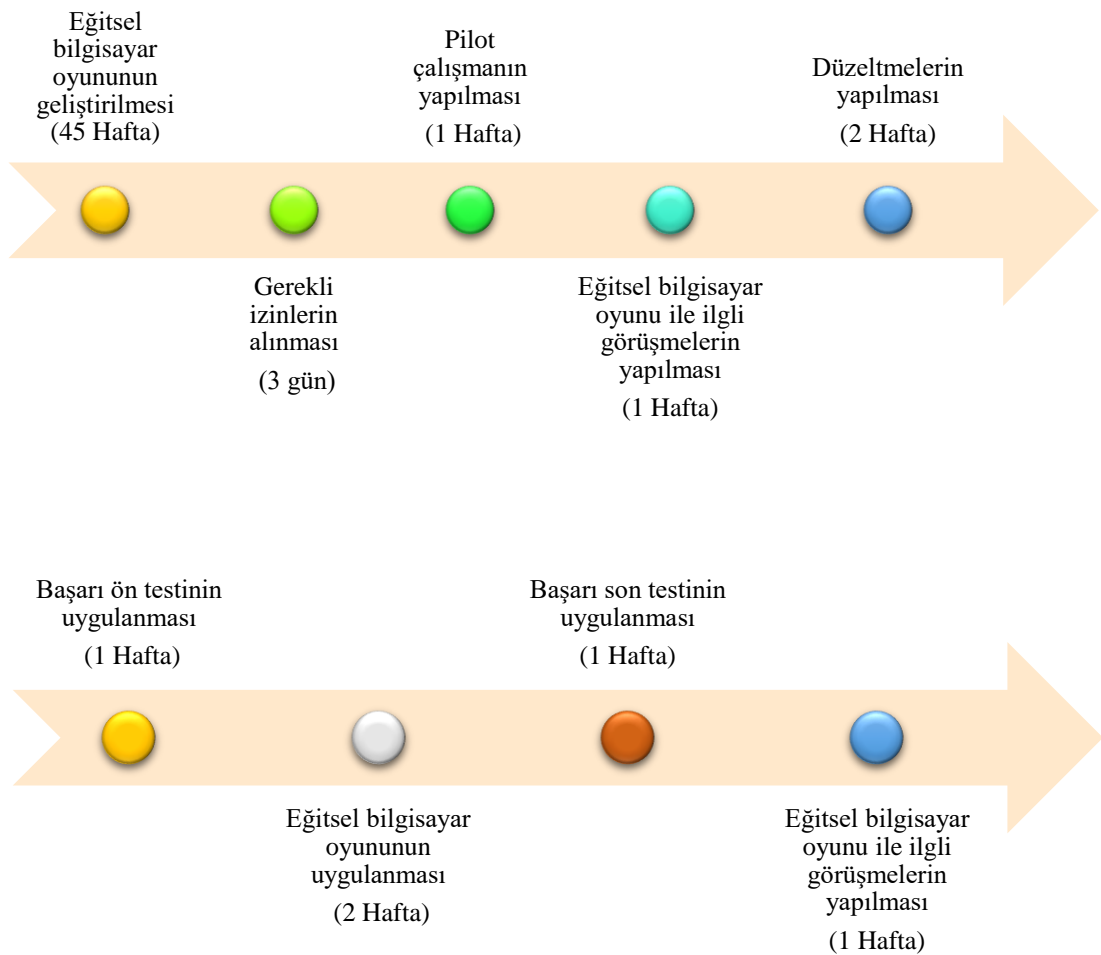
Eğitsel bilgisayar oyununun geliştirilmesi (45 Hafta)

Gerekli izinlerin alınması

(3 gün)

Pilot çalışmanın yapılması

(1 Hafta)

Eğitsel bilgisayar oyunu ile ilgli görüşmelerin yapılması

(1 Hafta)

Düzeltmelerin yapılması

(2 Hafta)

Başarı ön testinin uygulanması

(1 Hafta)

Eğitsel bilgisayar oyununun uygulanması

(2 Hafta)

Başarı son testinin uygulanması

(1 Hafta)

Eğitsel bilgisayar oyunu ile ilgli görüşmelerin yapılması

(1 Hafta)